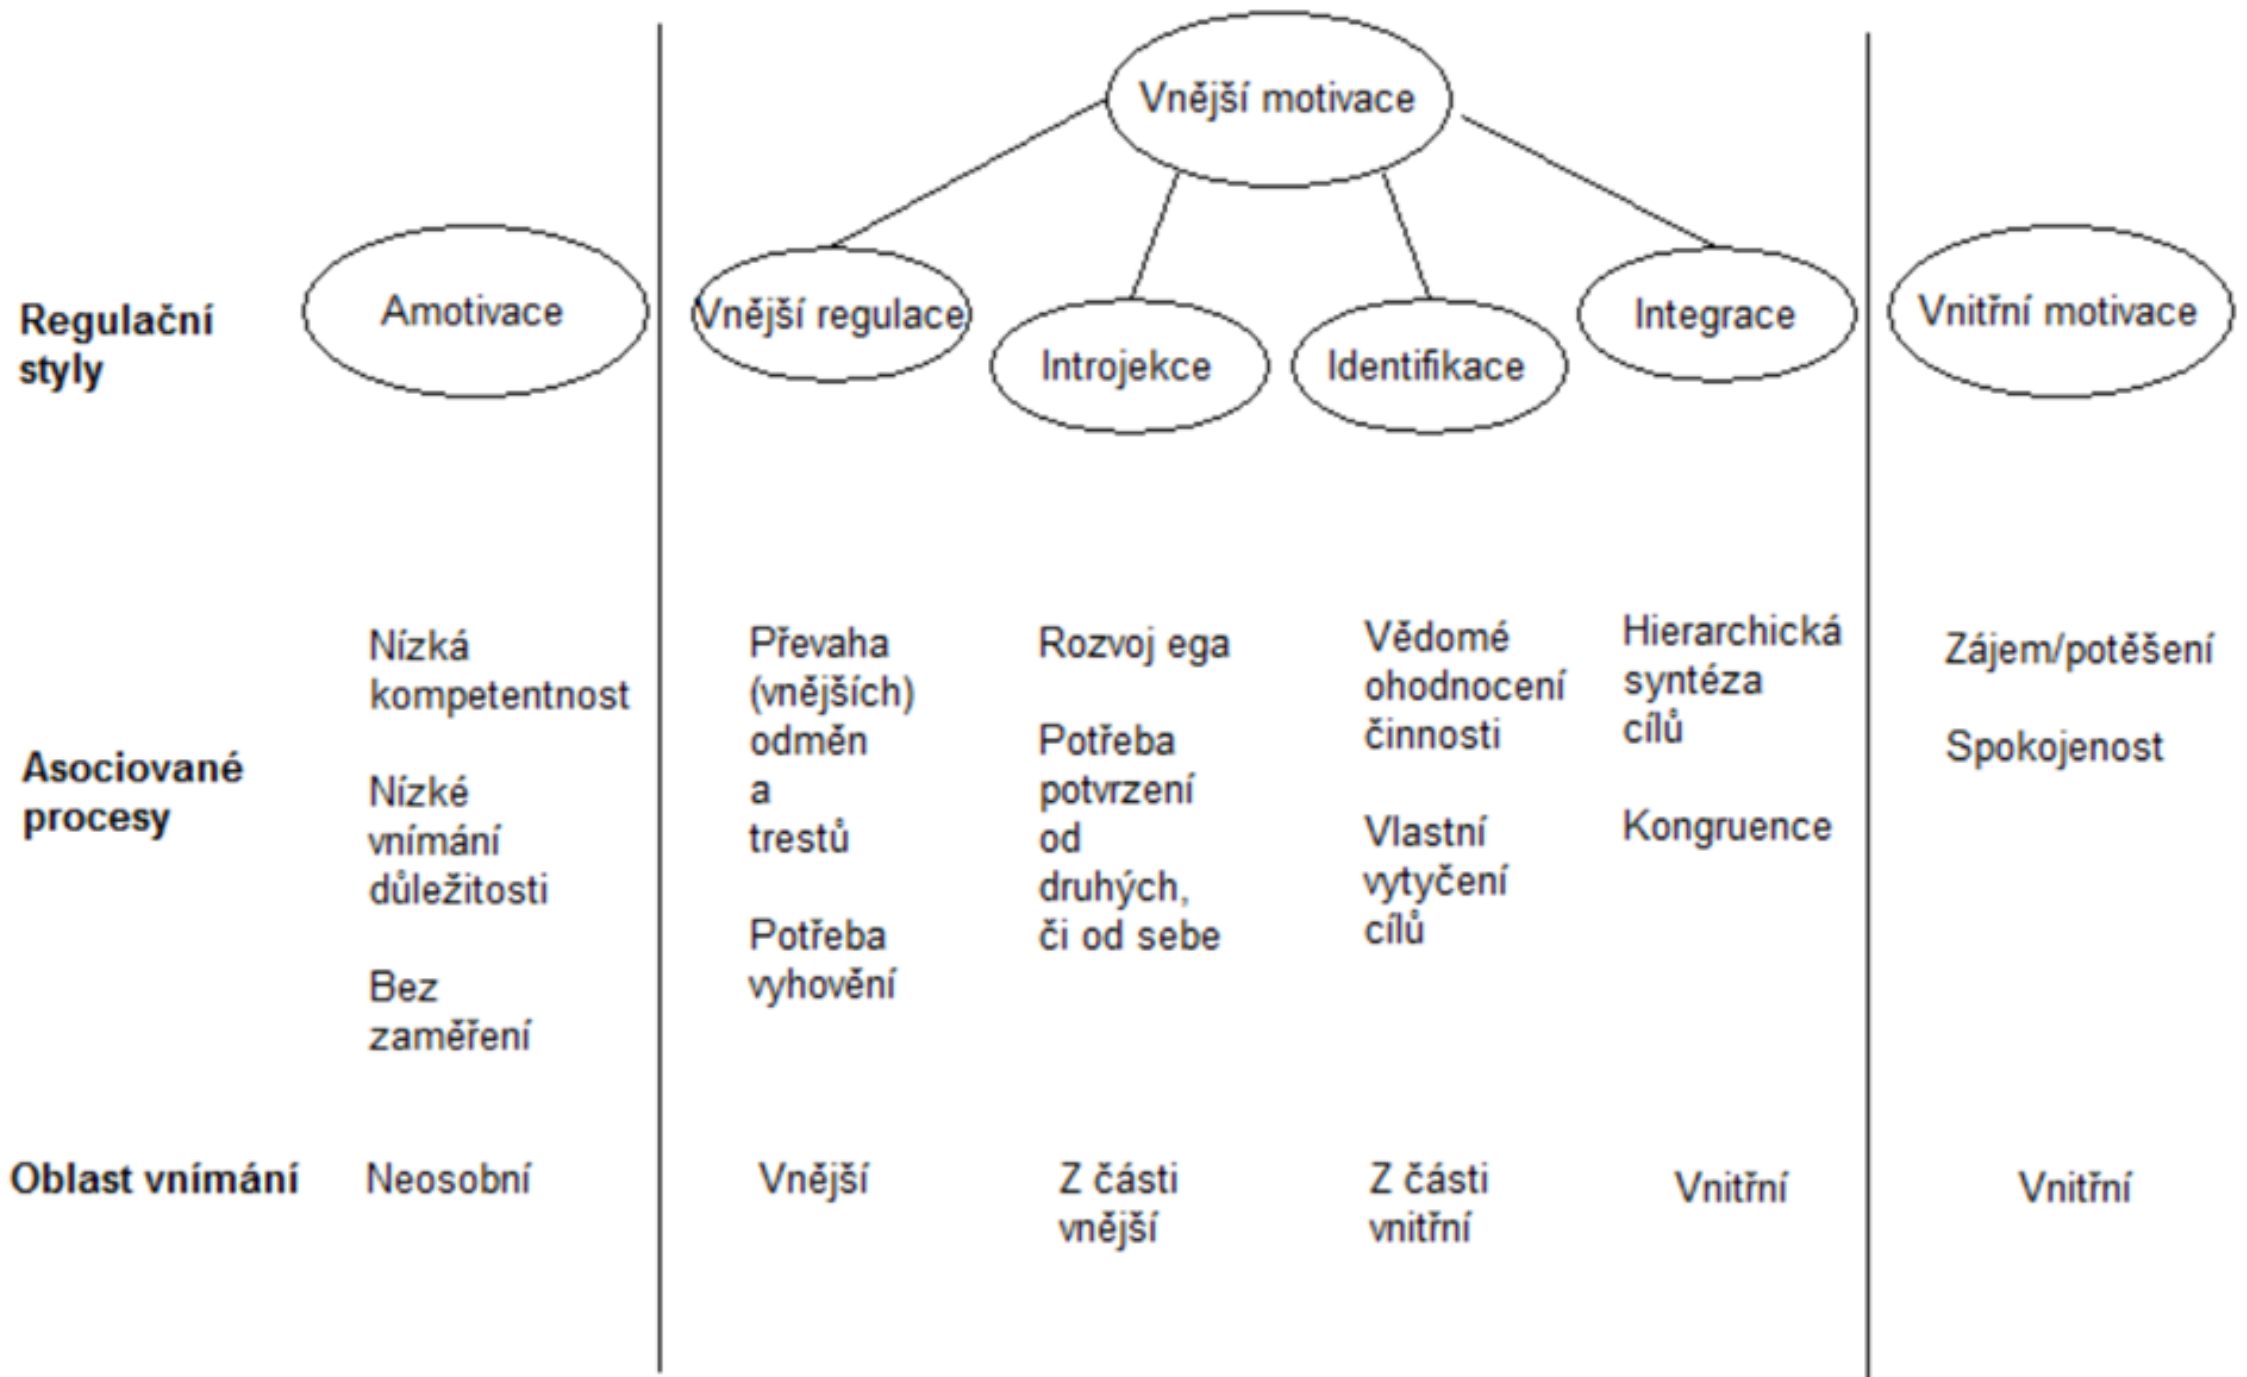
Vnější motivace

Regulační styly

Amotivace

Vnější regulace

Introjekce

Identifikace

Integrace

Vnitřní motivace

Asociované procesy

Nízká kompetentnost

Nízké vnímání důležitosti

Bez zaměření

Převaha (vnějších) odměn a trestů

Potřeba vyhovění

Rozvoj ega

Potřeba potvrzení od druhých, či od sebe

Vědomé ohodnocení činnosti

Vlastní vytyčení cílů

Hierarchická syntéza cílů

Kongruence

Zájem/potěšení

Spokojenost

Oblast vnímání

Neosobní

Vnější

Z části vnější

Z části vnitřní

Vnitřní

Vnitřní